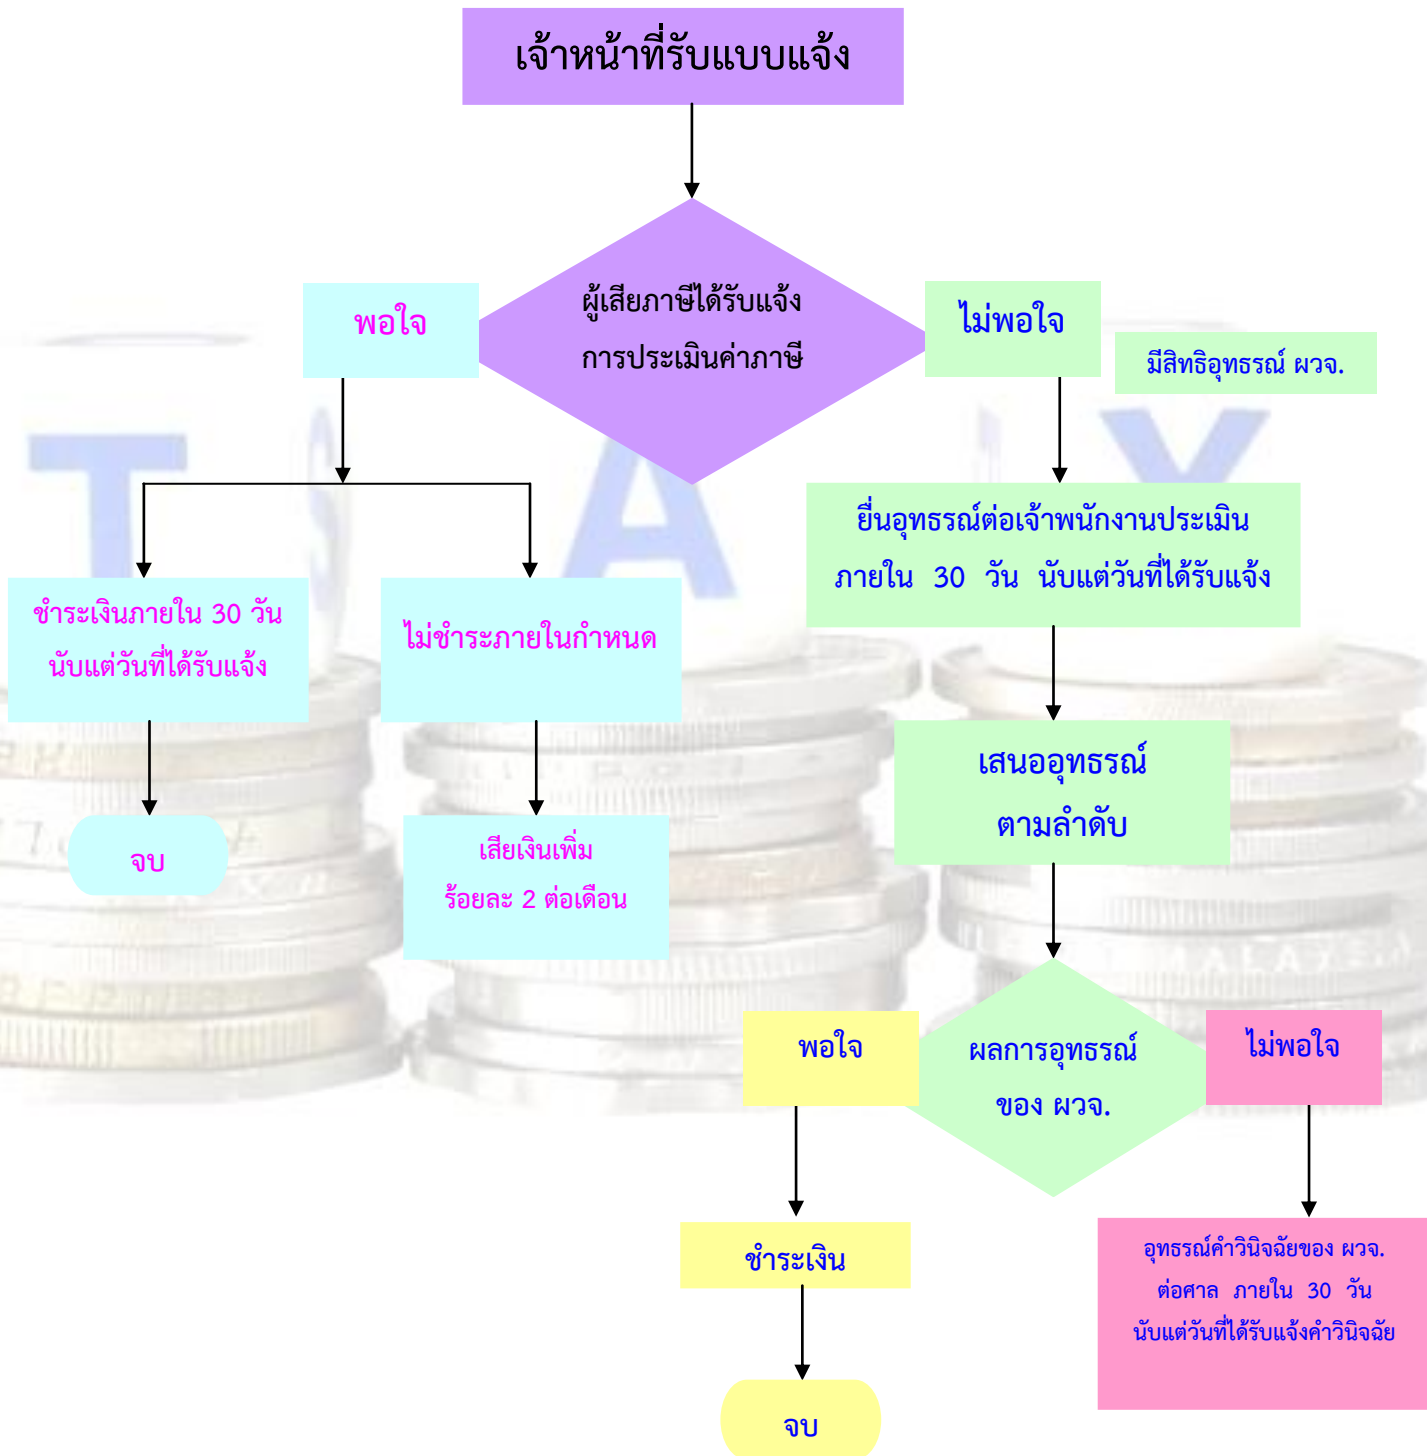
เจ้าหน้าที่รับแบบแจ้ง

ผู้เสียภาษีได้รับแจ้ง
การประเมินค่าภาษี

พอใจ

ไม่พอใจ

มีสิทธิอุทธรณ์ ผวจ.

ชำระเงินภายใน 30 วัน
นับแต่วันที่ได้รับแจ้ง

ไม่ชำระภายในกำหนด

จบ

เสียเงินเพิ่ม
ร้อยละ 2 ต่อเดือน

ยื่นอุทธรณ์ต่อเจ้าพนักงานประเมิน
ภายใน 30 วัน นับแต่วันที่ได้รับแจ้ง

เสนออุทธรณ์
ตามลำดับ

พอใจ

ผลการอุทธรณ์
ของ ผวจ.

ไม่พอใจ

ชำระเงิน

อุทธรณ์คำวินิจฉัยของ ผวจ.
ต่อศาล ภายใน 30 วัน
นับแต่วันที่ได้รับแจ้งคำวินิจฉัย

จบ